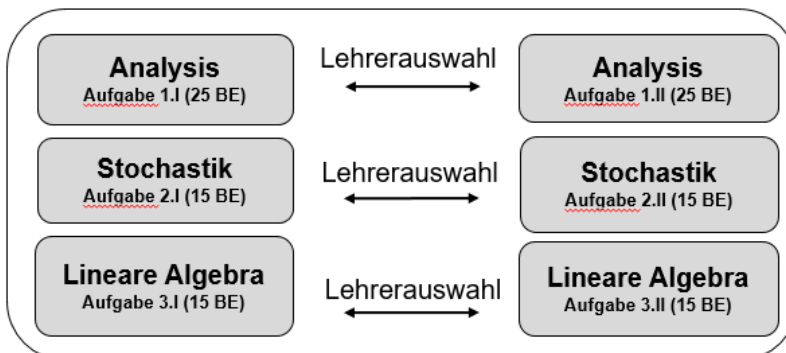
Analysis
Aufgabe 1.I (25 BE)

Lehrerauswahl

Analysis
Aufgabe 1.II (25 BE)

Stochastik
Aufgabe 2.I (15 BE)

Lehrerauswahl

Stochastik
Aufgabe 2.II (15 BE)

Lineare Algebra
Aufgabe 3.I (15 BE)

Lehrerauswahl

Lineare Algebra
Aufgabe 3.II (15 BE)